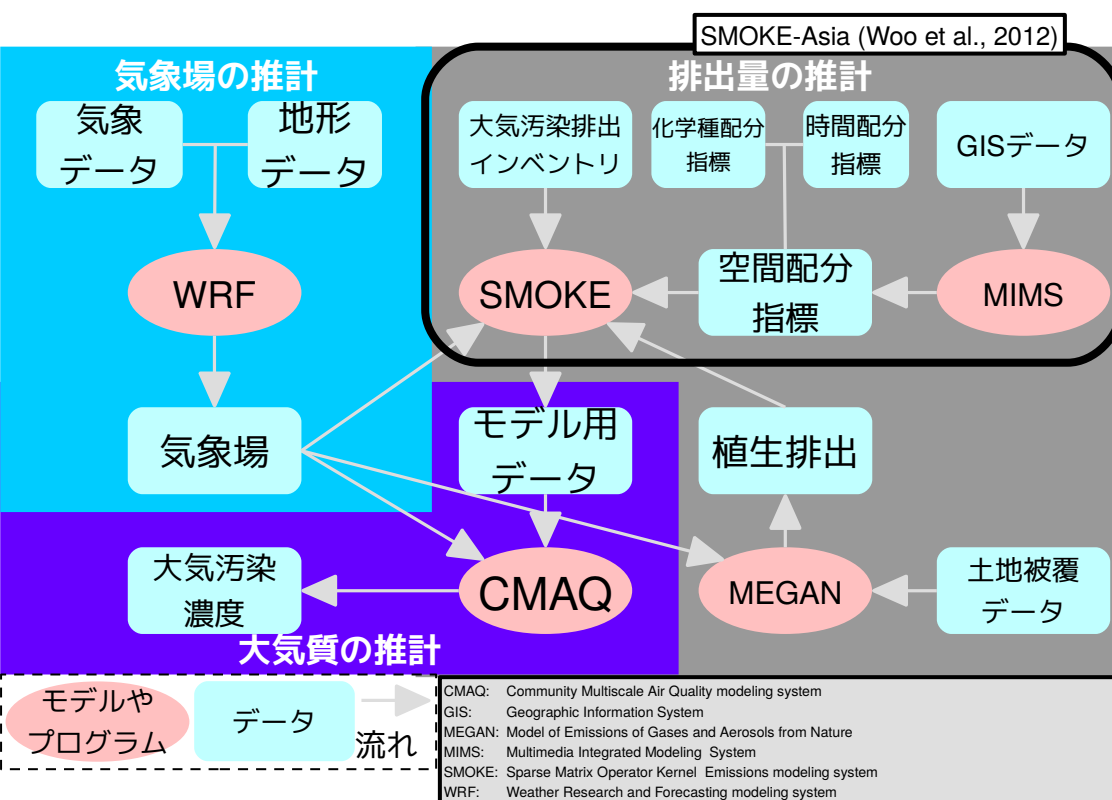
SMOKE-Asia (Woo et al., 2012)

気象場の推計

気象データ

地形データ

WRF

気象場

排出量の推計

大気汚染排出インベントリ

化学種配分指標

時間配分指標

GISデータ

SMOKE

空間配分指標

MIMS

モデル用データ

植生排出

大気汚染濃度

CMAQ

MEGAN

土地被覆データ

大気質の推計

モデルやプログラム

データ

流れ

CMAQ: Community Multiscale Air Quality modeling system
GIS: Geographic Information System
MEGAN: Model of Emissions of Gases and Aerosols from Nature
MIMS: Multimedia Integrated Modeling System
SMOKE: Sparse Matrix Operator Kernel Emissions modeling system
WRF: Weather Research and Forecasting modeling system